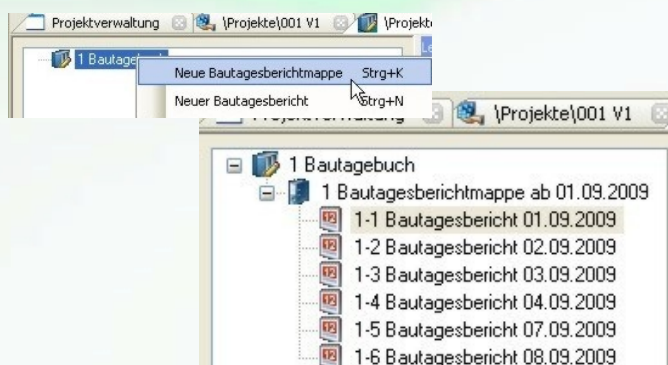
Projektverwaltung \Projekte\001 V1 \Projekt

1 Bautage

Neue Bautagesberichtmappe Strg+K

Neuer Bautagesbericht Strg+N

Projektverwaltung \Projekte\001 V1

1 Bautagebuch

1 Bautagesberichtmappe ab 01.09.2009

1-1 Bautagesbericht 01.09.2009

1-2 Bautagesbericht 02.09.2009

1-3 Bautagesbericht 03.09.2009

1-4 Bautagesbericht 04.09.2009

1-5 Bautagesbericht 07.09.2009

1-6 Bautagesbericht 08.09.2009